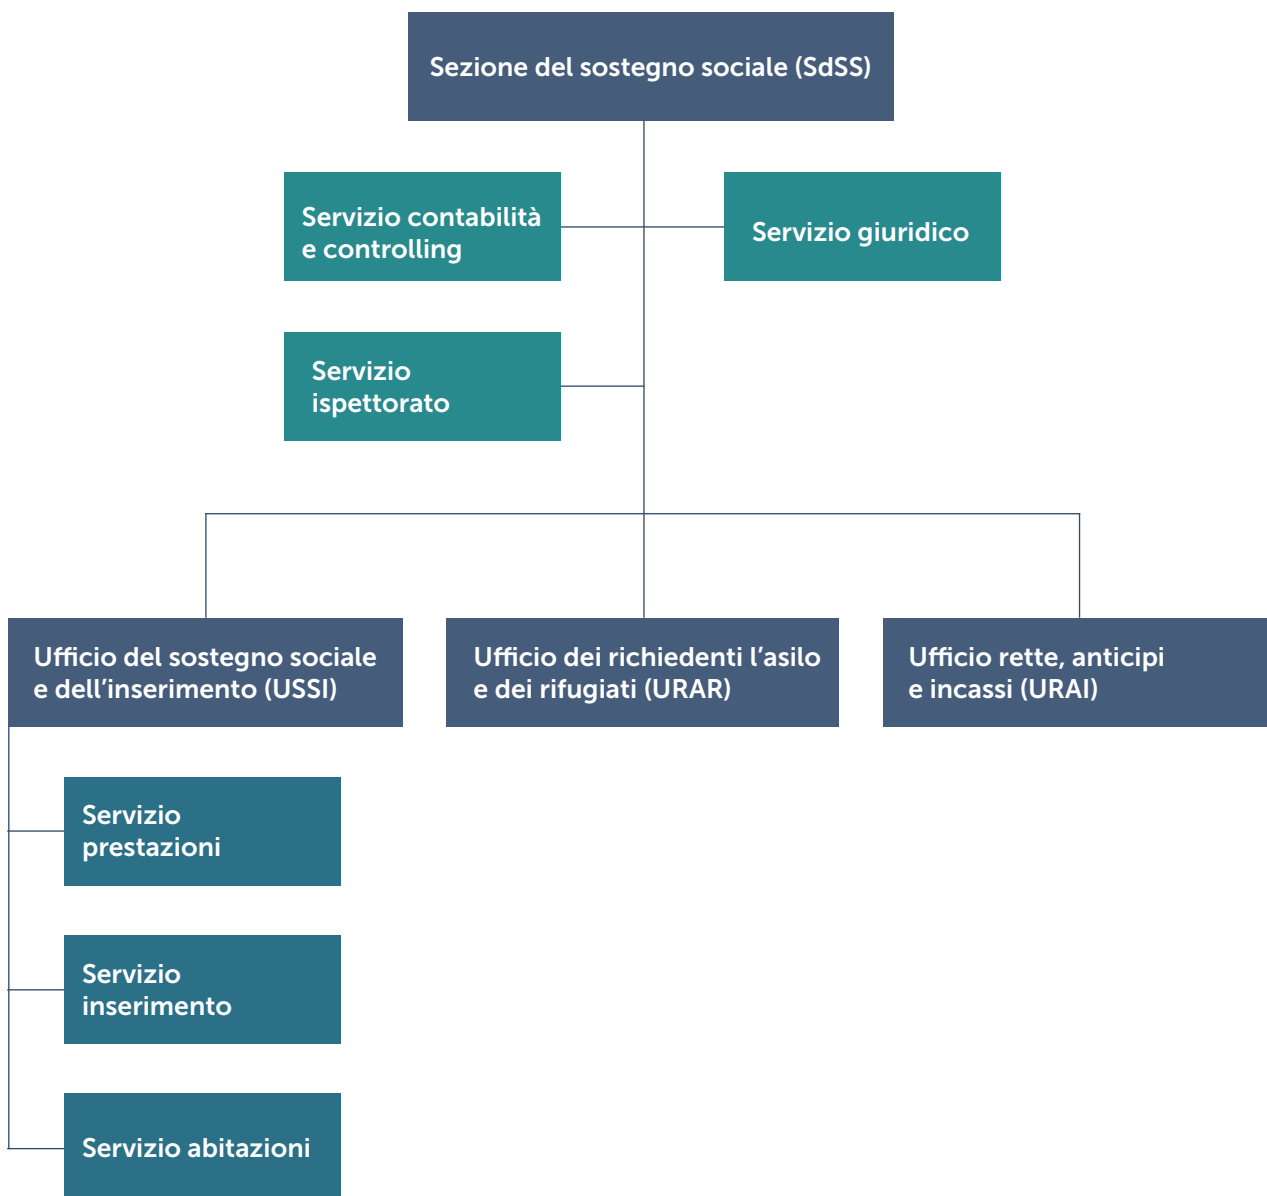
Sezione del sostegno sociale (SdSS)

Servizio contabilità e controlling

Servizio giuridico

Servizio ispettorato

Ufficio del sostegno sociale e dell’inserimento (USSI)

Ufficio dei richiedenti l’asilo e dei rifugiati (URAR)

Ufficio rette, anticipi e incassi (URAI)

Servizio prestazioni

Servizio inserimento

Servizio abitazioni